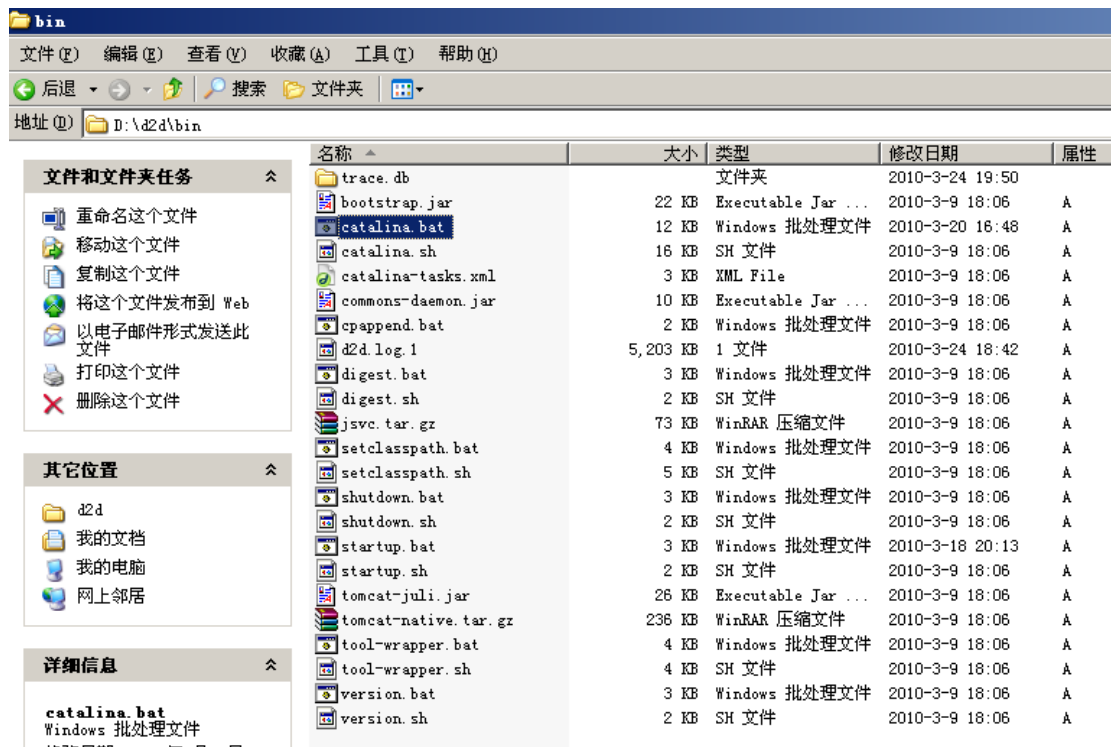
bin

文件(F) 编辑(E) 查看(V) 收藏(A) 工具(T) 帮助(H)

后退 搜索 文件夹

地址(D) D:\d2d\bin

文件和文件夹任务

重命名这个文件
移动这个文件
复制这个文件
将这个文件发布到 Web
以电子邮件形式发送此文件
打印这个文件
删除这个文件

其它位置

d2d
我的文档
我的电脑
网上邻居

详细信息

catalina.bat
Windows 批处理文件

| 名称 | 大小 | 类型 | 修改日期 | 属性 |
|---|---|---|---|---|
| trace.db | | 文件夹 | 2010-3-24 19:50 | |
| bootstrap.jar | 22 KB | Executable Jar ... | 2010-3-9 18:06 | A |
| catalina.bat | 12 KB | Windows 批处理文件 | 2010-3-20 16:48 | A |
| catalina.sh | 16 KB | SH 文件 | 2010-3-9 18:06 | A |
| catalina-tasks.xml | 3 KB | XML File | 2010-3-9 18:06 | A |
| commons-daemon.jar | 10 KB | Executable Jar ... | 2010-3-9 18:06 | A |
| cpappend.bat | 2 KB | Windows 批处理文件 | 2010-3-9 18:06 | A |
| d2d.log.1 | 5,203 KB | 1 文件 | 2010-3-24 18:42 | A |
| digest.bat | 3 KB | Windows 批处理文件 | 2010-3-9 18:06 | A |
| digest.sh | 2 KB | SH 文件 | 2010-3-9 18:06 | A |
| jsvc.tar.gz | 73 KB | WinRAR 压缩文件 | 2010-3-9 18:06 | A |
| setclasspath.bat | 4 KB | Windows 批处理文件 | 2010-3-9 18:06 | A |
| setclasspath.sh | 5 KB | SH 文件 | 2010-3-9 18:06 | A |
| shutdown.bat | 3 KB | Windows 批处理文件 | 2010-3-9 18:06 | A |
| shutdown.sh | 2 KB | SH 文件 | 2010-3-9 18:06 | A |
| startup.bat | 3 KB | Windows 批处理文件 | 2010-3-18 20:13 | A |
| startup.sh | 2 KB | SH 文件 | 2010-3-9 18:06 | A |
| tomcat-juli.jar | 26 KB | Executable Jar ... | 2010-3-9 18:06 | A |
| tomcat-native.tar.gz | 236 KB | WinRAR 压缩文件 | 2010-3-9 18:06 | A |
| tool-wrapper.bat | 4 KB | Windows 批处理文件 | 2010-3-9 18:06 | A |
| tool-wrapper.sh | 4 KB | SH 文件 | 2010-3-9 18:06 | A |
| version.bat | 3 KB | Windows 批处理文件 | 2010-3-9 18:06 | A |
| version.sh | 2 KB | SH 文件 | 2010-3-9 18:06 | A |